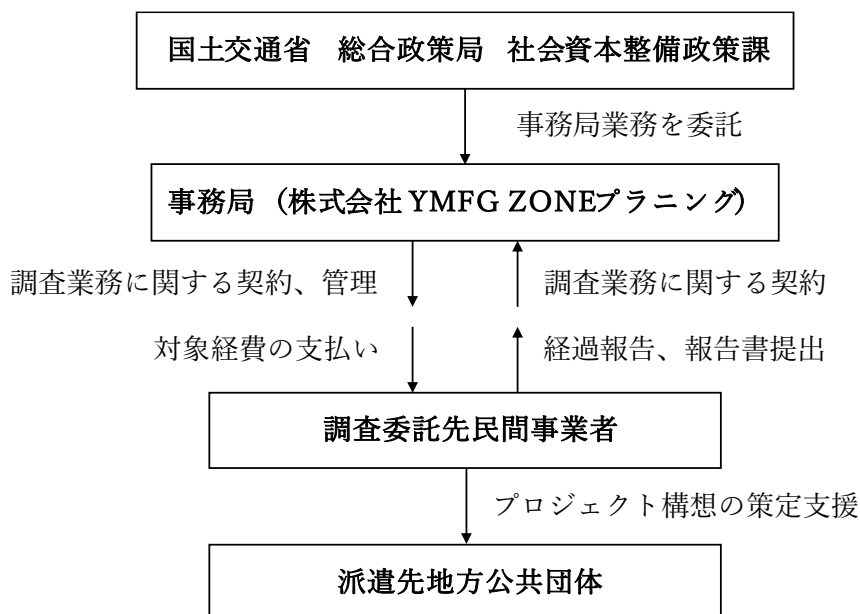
国土交通省　総合政策局　社会資本整備政策課

事務局業務を委託

事務局（株式会社 YMFG ZONEプラニング）

調査業務に関する契約、管理

調査業務に関する契約

対象経費の支払い

経過報告、報告書提出

調査委託先民間事業者

プロジェクト構想の策定支援

派遣先地方公共団体